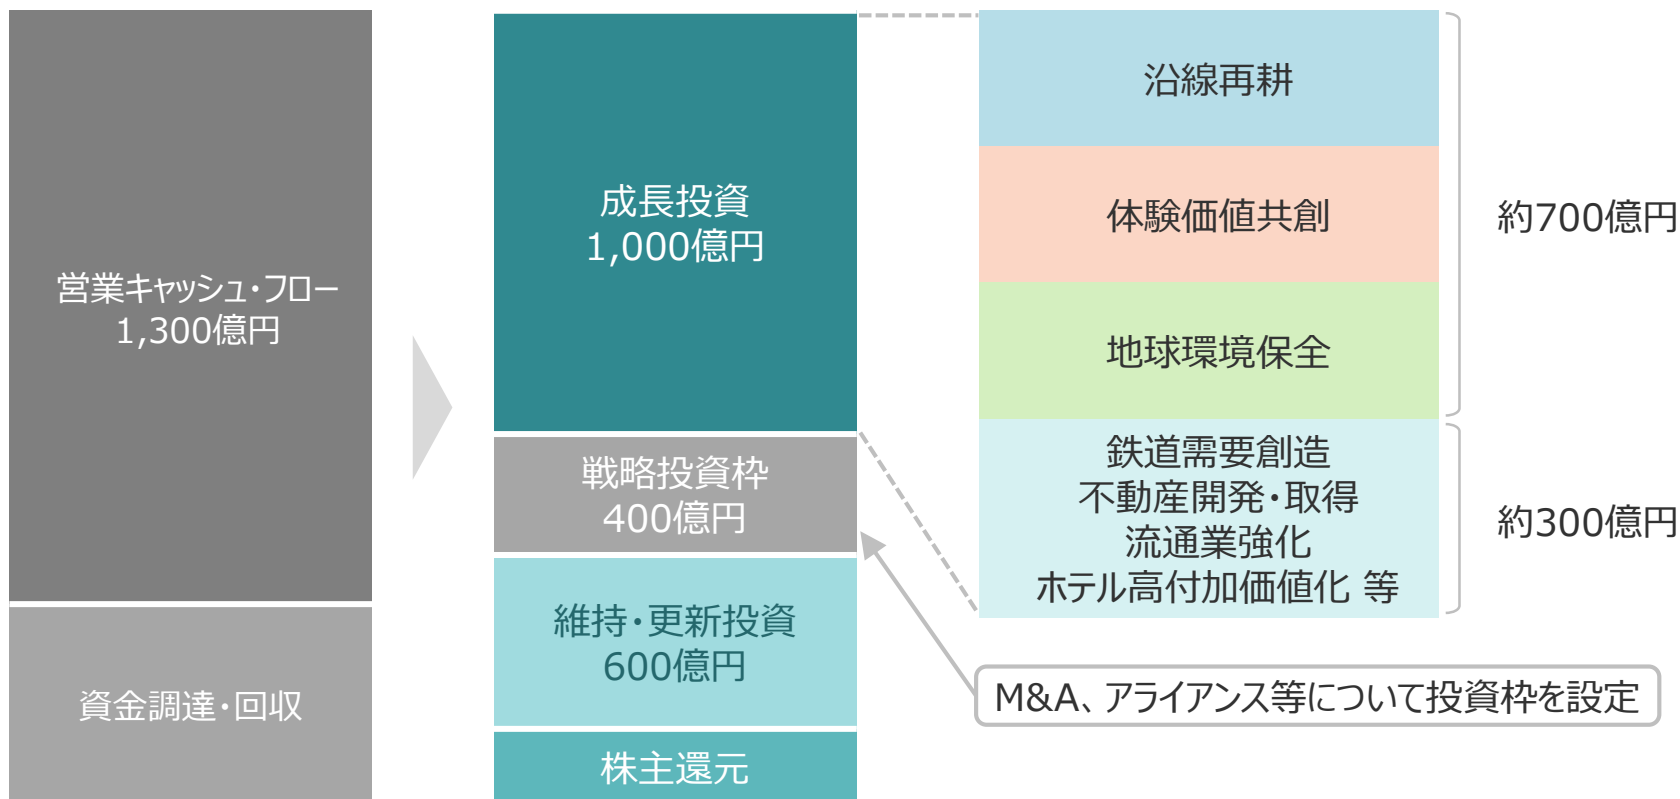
営業キャッシュ・フロー
1,300億円

資金調達・回収

成長投資
1,000億円

戦略投資枠
400億円

維持・更新投資
600億円

株主還元

沿線再耕

体験価値共創

地球環境保全

約700億円

鉄道需要創造
不動産開発・取得
流通業強化
ホテル高付加価値化 等

約300億円

M&A、アライアンス等について投資枠を設定